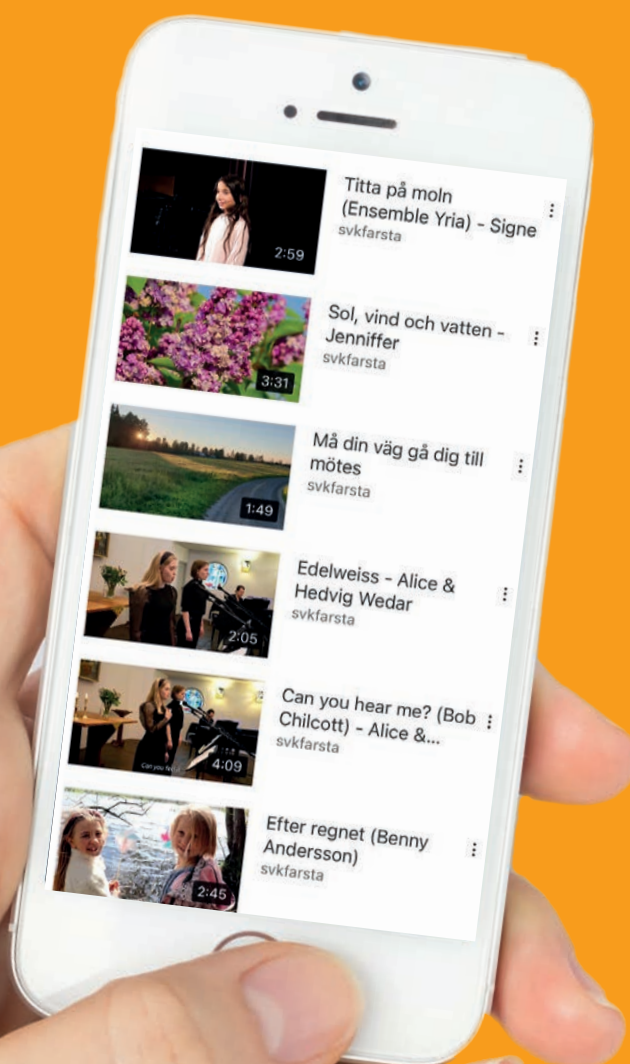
2:59
Titta på moln (Ensemble Yria) - Signe
svkfarsta

3:31
Sol, vind och vatten - Jenniffer
svkfarsta

1:49
Må din väg gå dig till mötes
svkfarsta

2:05
Edelweiss - Alice & Hedvig Wedar
svkfarsta

Can you hear me?
4:09
Can you hear me? (Bob Chilcott) - Alice &...
svkfarsta

2:45
Efter regnet (Benny Andersson)
svkfarsta